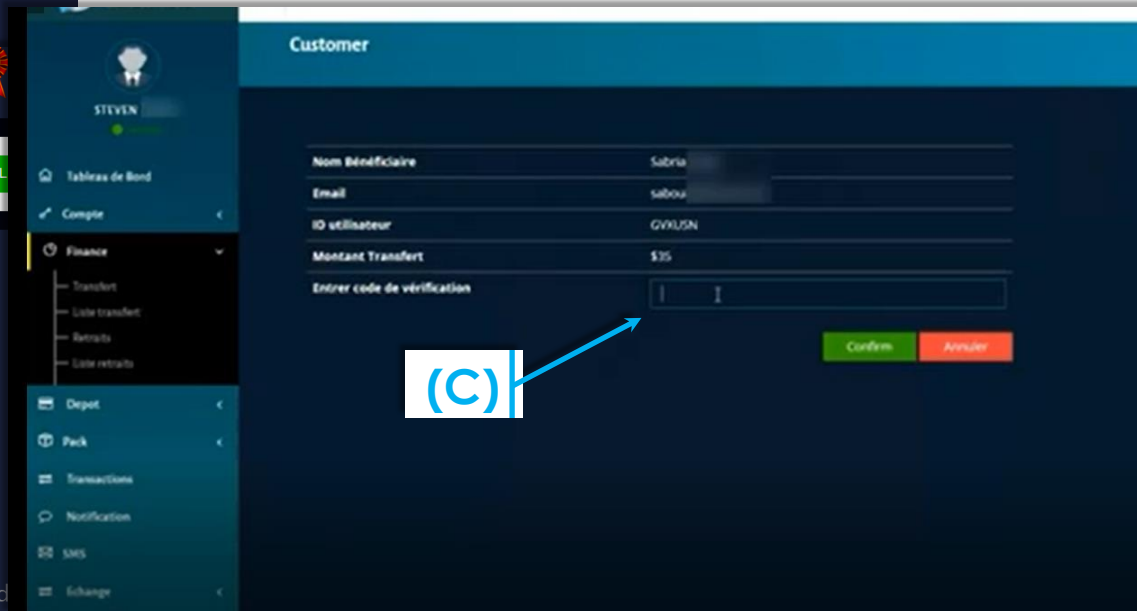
STEVEN

Tableau de Bord
Compte
Finance
Transfert
Liste transfert
Retraits
Liste retraits
Depot
Pack
Transactions
Notification
SMS
Echange

Customer

| Nom Bénéficiaire | Sabria |
|---|---|
| Email | sabou |
| ID utilisateur | GVXUSN |
| Montant Transfert | \$35 |
| Entrer code de vérification | |

Confirm
Annuler

(C)